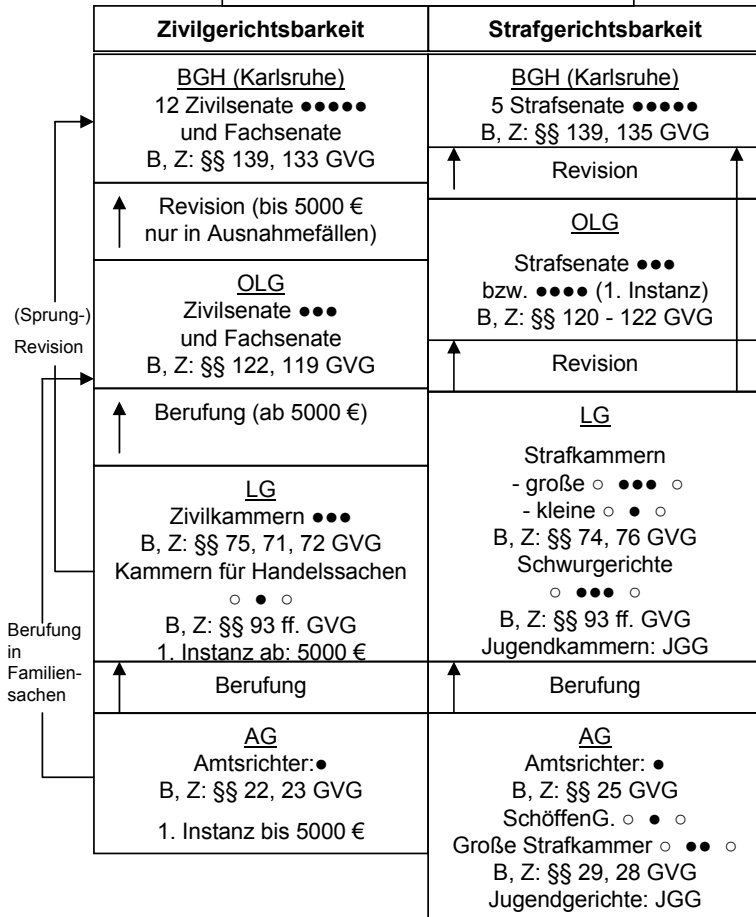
| Zivilgerichtsbarkeit | Strafgerichtsbarkeit |
|---|---|
| BGH (Karlsruhe) 12 Zivilsenate ●●●●● und Fachsenate B, Z: §§ 139, 133 GVG | BGH (Karlsruhe) 5 Strafsenate ●●●●● B, Z: §§ 139, 135 GVG |
| | Revision |
| Revision (bis 5000 € nur in Ausnahmefällen) | OLG Strafsenate ●●● bzw. ●●●● (1. Instanz) B, Z: §§ 120 - 122 GVG |
| OLG Zivilsenate ●●● und Fachsenate B, Z: §§ 122, 119 GVG | Revision |
| Berufung (ab 5000 €) | LG Strafkammern - große ○ ●●● ○ - kleine ○ ● ○ B, Z: §§ 74, 76 GVG Schwurgerichte ○ ●●● ○ B, Z: §§ 93 ff. GVG Jugendkammern: JGG |
| LG Zivilkammern ●●● B, Z: §§ 75, 71, 72 GVG Kammern für Handelssachen ○ ● ○ B, Z: §§ 93 ff. GVG 1. Instanz ab: 5000 € | |
| Berufung | Berufung |
| AG Amtsrichter:● B, Z: §§ 22, 23 GVG 1. Instanz bis 5000 € | AG Amtsrichter: ● B, Z: §§ 25 GVG SchöffenG. ○ ● ○ Große Strafkammer ○ ●● ○ B, Z: §§ 29, 28 GVG Jugendgerichte: JGG |

(Sprung-) Revision

Berufung in Familiensachen